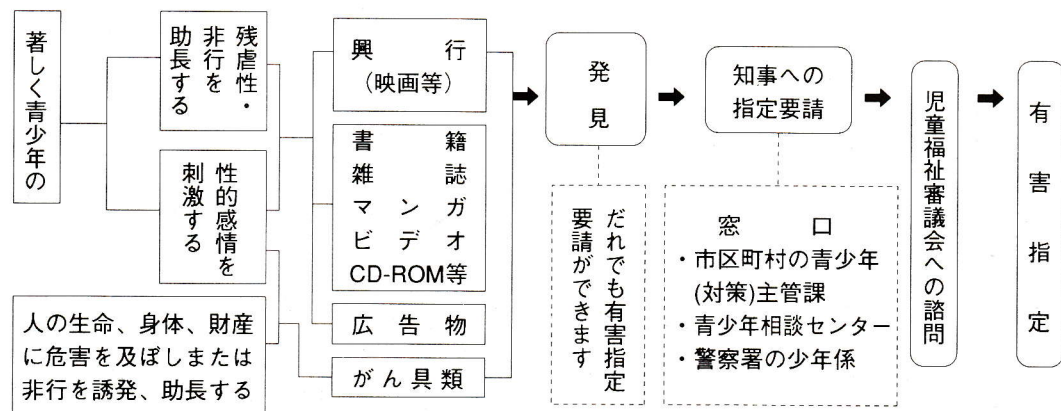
著しく青少年の

残虐性・非行を助長する

性的感情を刺激する

人の生命、身体、財産に危害を及ぼしまたは非行を誘発、助長する

興行
(映画等)

書籍
雑誌
マンガ
ビデオ
CD-ROM等

広告物

がん具類

発見

だれでも有害指定要請ができます

知事への指定要請

窓口
・市区町村の青少年(対策)主管課
・青少年相談センター
・警察署の少年係

児童福祉審議会への諮問

有害指定